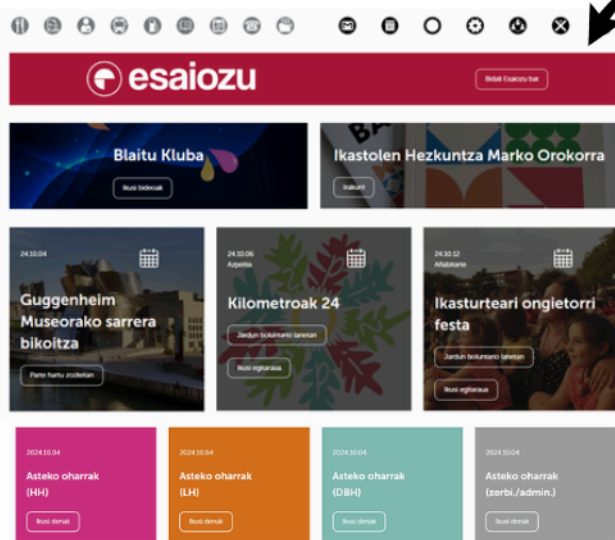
esaiozu

Bidali Esaiozu bat

Blaitu Kluba

Ikusi bideoak

Ikastolen Hezkuntza Marko Orokorra

Irakurri

24.10.04

Guggenheim Museorako sarrera bikoitza

Parte hartu zozketan

24.10.06
Azpeitia

Kilometroak 24

Jardun boluntario lanetan

Ikusi egitaraua

24.10.12
Añabitarte

Ikasturteari ongietorri festa

Jardun boluntario lanetan

Ikusi egitaraua

2024.10.04

Asteko oharrak (HH)

Ikusi denak

2024.10.04

Asteko oharrak (LH)

Ikusi denak

2024.10.04

Asteko oharrak (DBH)

Ikusi denak

2024.10.04

Asteko oharrak (zerbi./admin.)

Ikusi denak